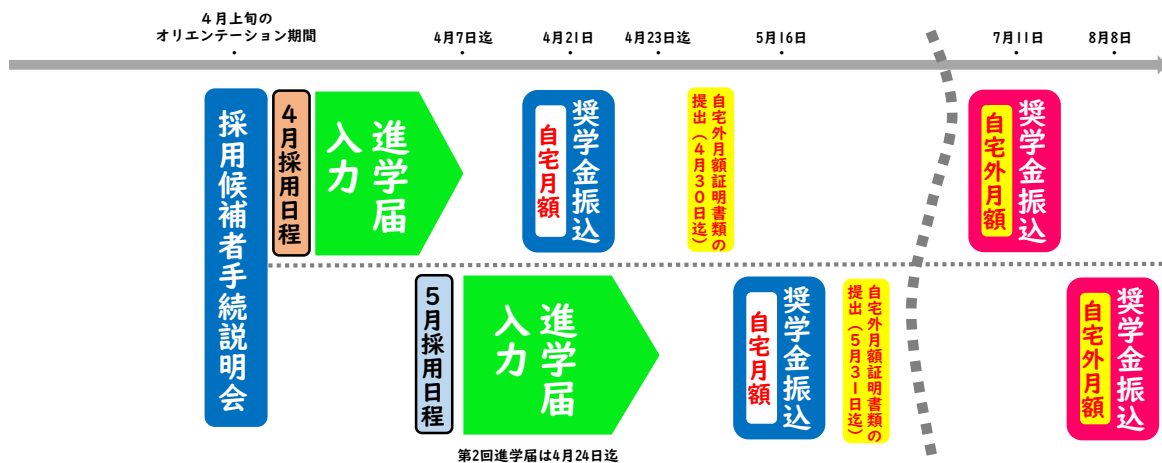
４月上旬の
オリエンテーション期間

4月7日迄

4月21日

4月23日迄

5月16日

7月11日

8月8日

採用候補者手続説明会

4月採用日程

進学届入力

奨学金振込
自宅月額

自宅外月額証明書類の提出（4月30日迄）

奨学金振込
自宅外月額

5月採用日程

進学届入力

奨学金振込
自宅月額

自宅外月額証明書類の提出（5月31日迄）

奨学金振込
自宅外月額

第2回進学届は4月24日迄